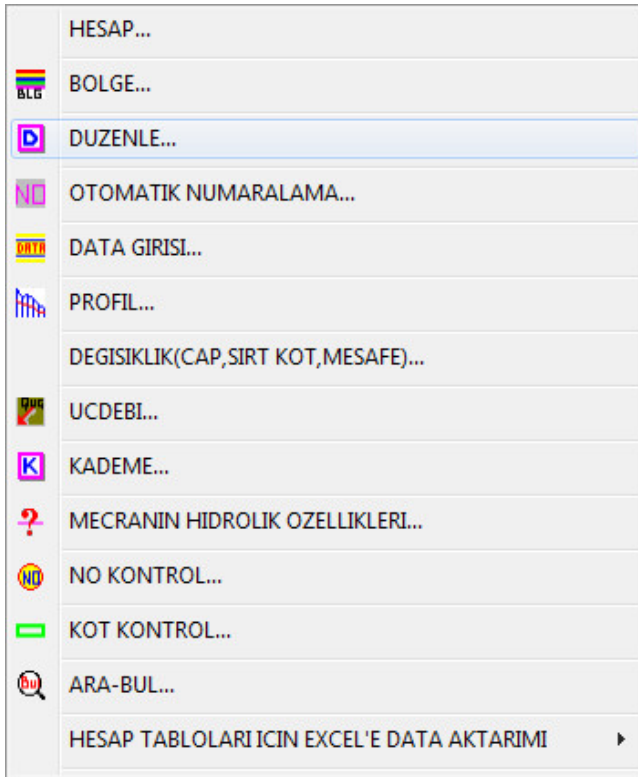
HESAP...

BLG BOLGE...

D DUZENLE...

NO OTOMATIK NUMARALAMA...

DATA DATA GIRISI...

PROFIL...

DEGISIKLIK(CAP,SIRT KOT,MESAFE)...

UCDEBI...

K KADEME...

? MECRANIN HIDROLIK OZELLIKLERI...

NO NO KONTROL...

KOT KONTROL...

Bul ARA-BUL...

HESAP TABLOLARI ICIN EXCEL'E DATA AKTARIMI